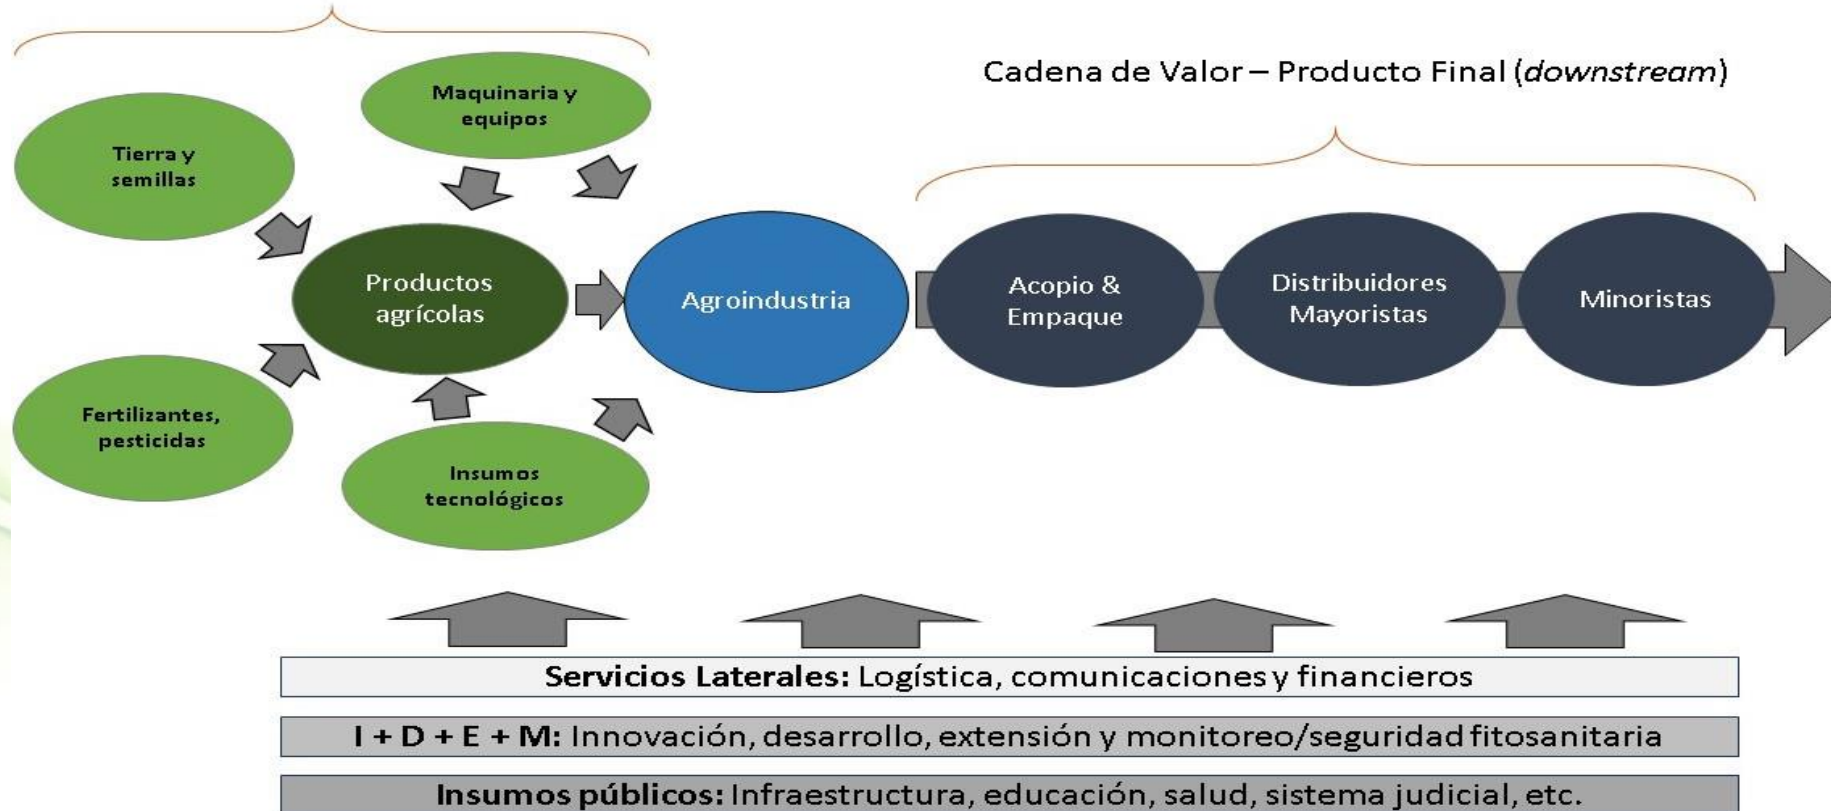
Cadena de Valor – Producto Final (*downstream*)

Maquinaria y equipos

Tierra y semillas

Productos agrícolas

Agroindustria

Acopio & Empaque

Distribuidores Mayoristas

Minoristas

Fertilizantes, pesticidas

Insumos tecnológicos

**Servicios Laterales:** Logística, comunicaciones y financieros

**I + D + E + M:** Innovación, desarrollo, extensión y monitoreo/seguridad fitosanitaria

**Insumos públicos:** Infraestructura, educación, salud, sistema judicial, etc.